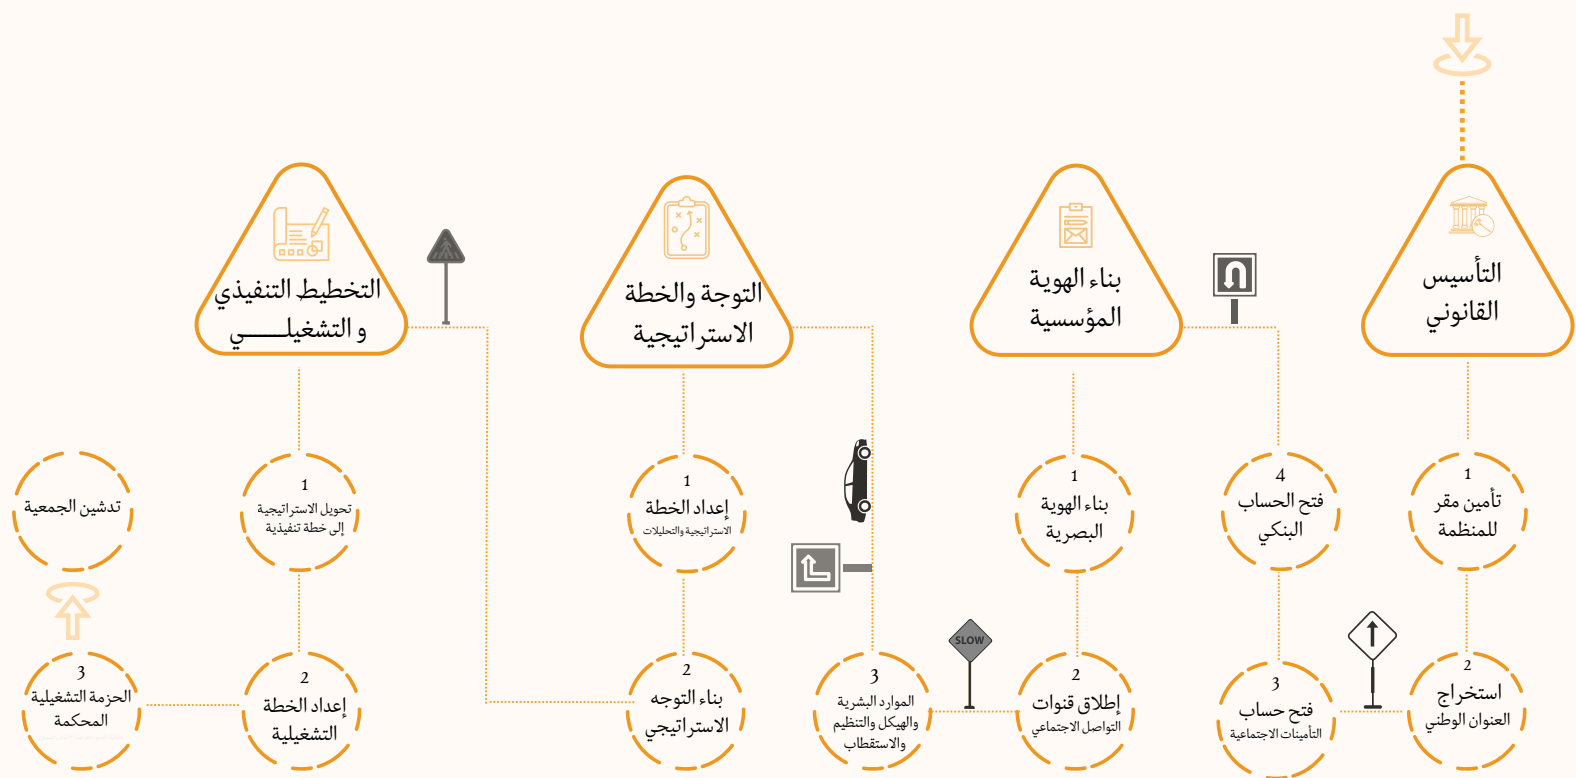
التأسيس القانوني

بناء الهوية المؤسسية

التوجة والخطة الاستراتيجية

التخطيط التنفيذي و التشغيلـــــــي

1
تأمين مقر للمنظمة

2
استخراج العنوان الوطني

4
فتح الحساب البنكي

3
فتح حساب التأمينات الاجتماعية

1
بناء الهوية البصرية

2
إطلاق قنوات التواصل الاجتماعي

SLOW

3
الموارد البشرية والهيكل والتنظيم والاستقطاب

1
إعداد الخطة الاستراتيجية والتحليلات

2
بناء التوجه الاستراتيجي

1
تحويل الاستراتيجية إلى خطة تنفيذية

2
إعداد الخطة التشغيلية

3
الحزمة التشغيلية المحكمة

تدشين الجمعية